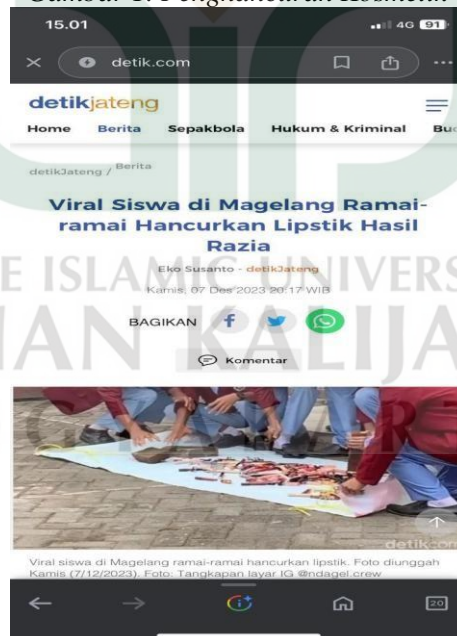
Gambar 1. Pengabaikan Komentar

15.01 4G 91

detik.com

detikjateng

Home Berita Sepakbola Hukum & Kriminal Bu

detikJateng / Berita

Viral Siswa di Magelang Ramai-ramai Hancurkan Lipstik Hasil Razia

Eko Susanto - detikJateng

Kamis, 07 Des 2023 20:17 WIB

BAGIKAN

Komentar

detik.com

Viral siswa di Magelang ramai-ramai hancurkan lipstik. Foto diunggah Kamis (7/12/2023). Foto: Tangkapan layar IG @ndagel.crew

20

E ISLAMIC UNIVERS
AN KALIJA